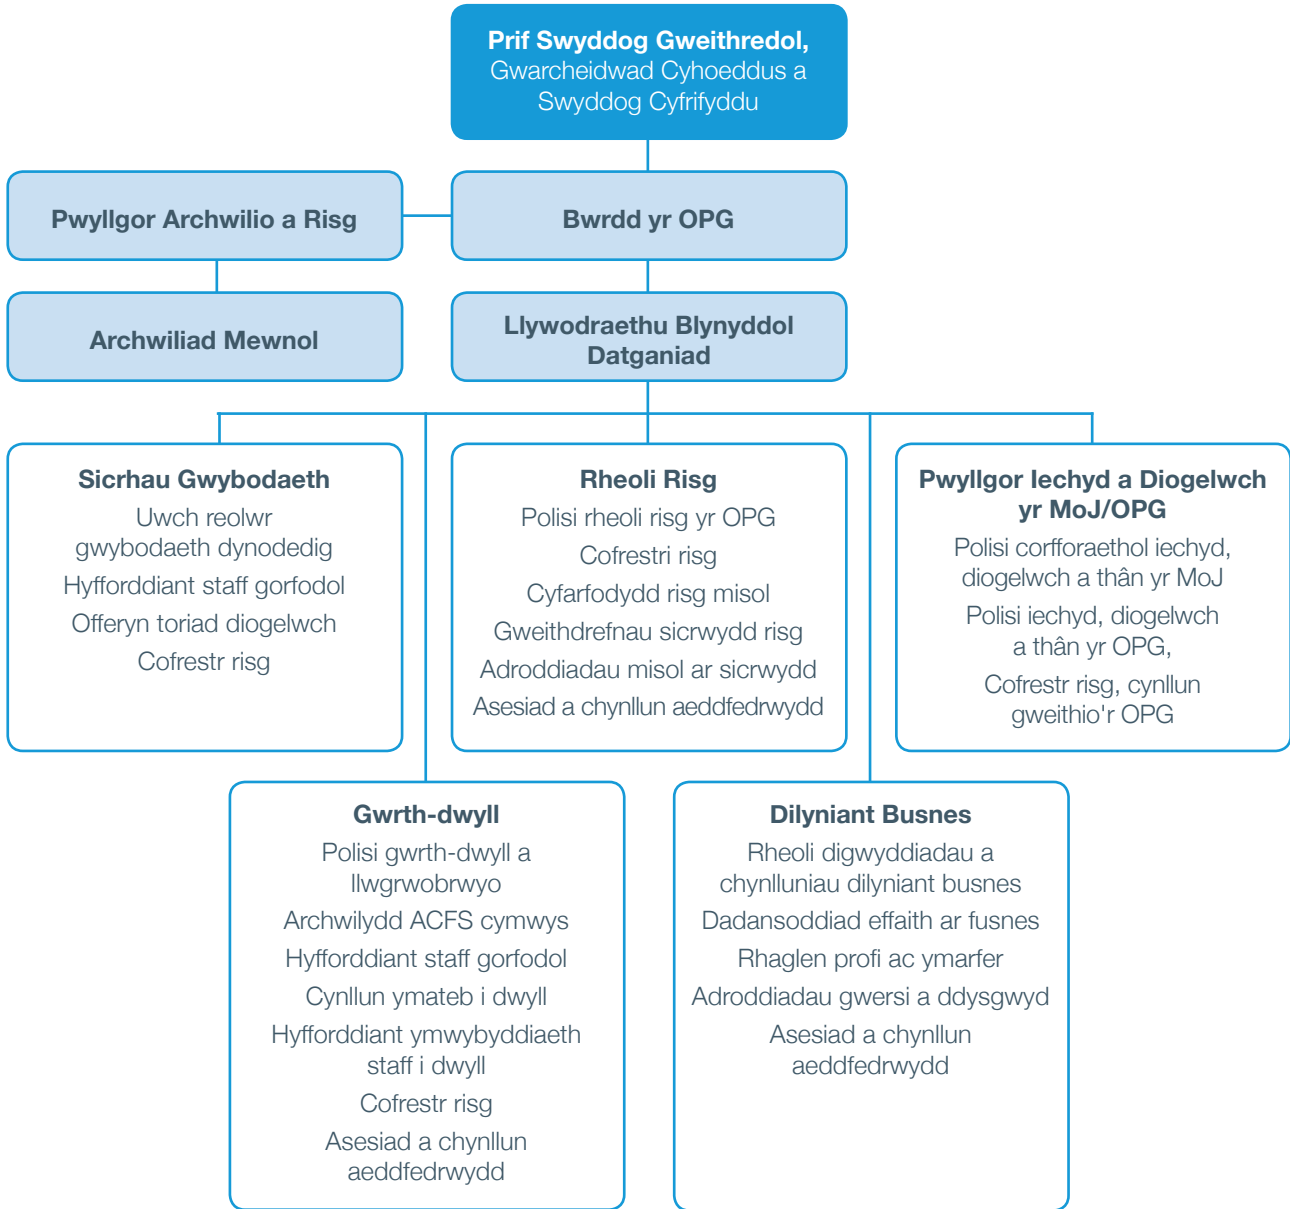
Prif Swyddog Gweithredol, Gwarcheidwad Cyhoeddus a Swyddog Cyfrifyddu

Pwyllgor Archwilio a Risg

Bwrdd yr OPG

Archwiliad Mewnol

Llywodraethu Blynyddol Datganiad

Sicrhau Gwybodaeth
Uwch reolwr gwybodaeth dynodedig
Hyfforddiant staff gorfodol
Offeryn toriad diogelwch
Cofrestr risg

Rheoli Risg
Polisi rheoli risg yr OPG
Cofrestri risg
Cyfarfodydd risg misol
Gweithdrefnau sicrwydd risg
Adroddiadau misol ar sicrwydd
Asesiad a chynllun aeddfedrwydd

Pwyllgor Iechyd a Diogelwch yr MoJ/OPG
Polisi corfforaethol iechyd, diogelwch a thân yr MoJ
Polisi iechyd, diogelwch a thân yr OPG,
Cofrestr risg, cynllun gweithio'r OPG

Gwrth-dwyll
Polisi gwrth-dwyll a llwgrwobrwyo
Archwilydd ACFS cymwys
Hyfforddiant staff gorfodol
Cynllun ymateb i dwyll
Hyfforddiant ymwybyddiaeth staff i dwyll
Cofrestr risg
Asesiad a chynllun aeddfedrwydd

Dilyniant Busnes
Rheoli digwyddiadau a chynlluniau dilyniant busnes
Dadansoddiad effaith ar fusnes
Rhaglen profi ac ymarfer
Adroddiadau gwersi a ddysgwyd
Asesiad a chynllun aeddfedrwydd